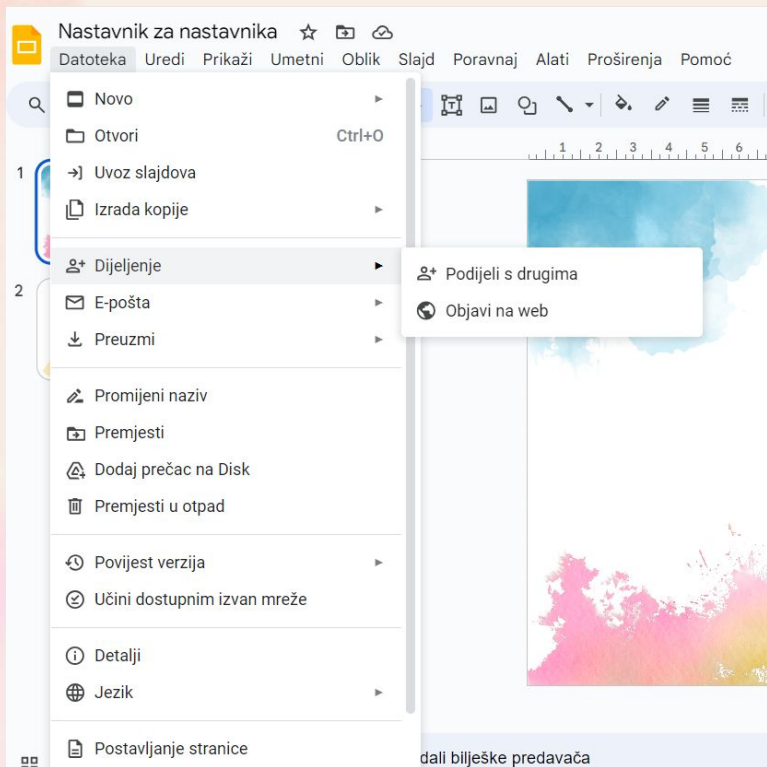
Nastavnik za nastavnika

Datoteka Uredi Prikaži Umetni Oblik Slajd Poravnaj Alati Proširenja Pomoć

Novo
Otvori Ctrl+O
Uvoz slajdova
Izrada kopije

Dijeljenje
E-pošta
Preuzmi

Promijeni naziv
Premjesti
Dodaj prečac na Disk
Premjesti u otpad

Povijest verzija
Učini dostupnim izvan mreže

Detalji
Jezik

Postavljanje stranice

Podijeli s drugima
Objavi na web

1
2

1 2 3 4 5 6

dali bilješke predavača